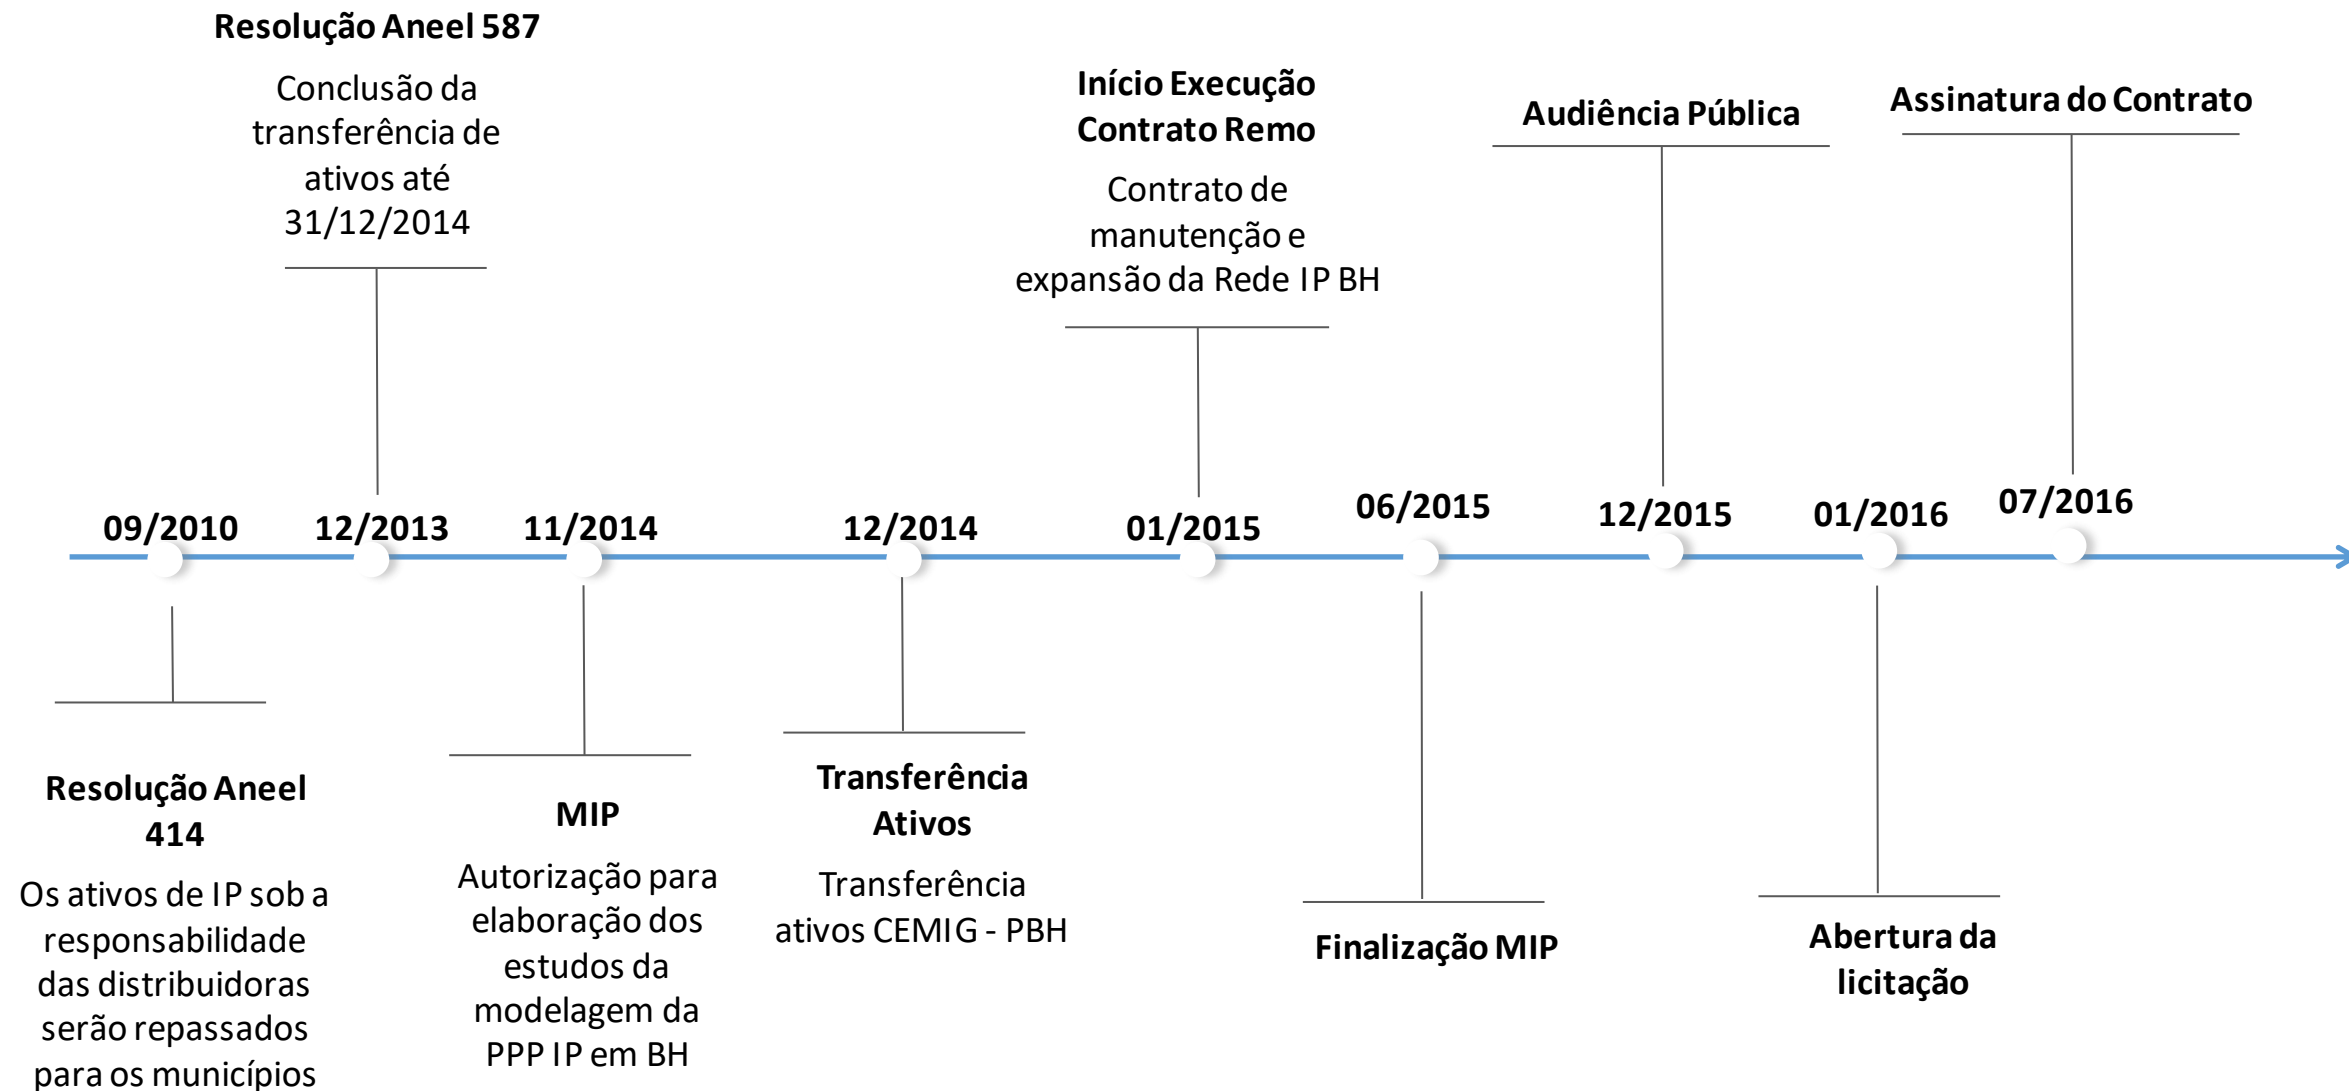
Resolução Aneel 587

Conclusão da transferência de ativos até 31/12/2014

Início Execução Contrato Remo

Contrato de manutenção e expansão da Rede IP BH

Audiência Pública

Assinatura do Contrato

09/2010

12/2013

11/2014

12/2014

01/2015

06/2015

12/2015

01/2016

07/2016

Resolução Aneel 414

Os ativos de IP sob a responsabilidade das distribuidoras serão repassados para os municípios

MIP

Autorização para elaboração dos estudos da modelagem da PPP IP em BH

Transferência Ativos

Transferência ativos CEMIG - PBH

Finalização MIP

Abertura da licitação